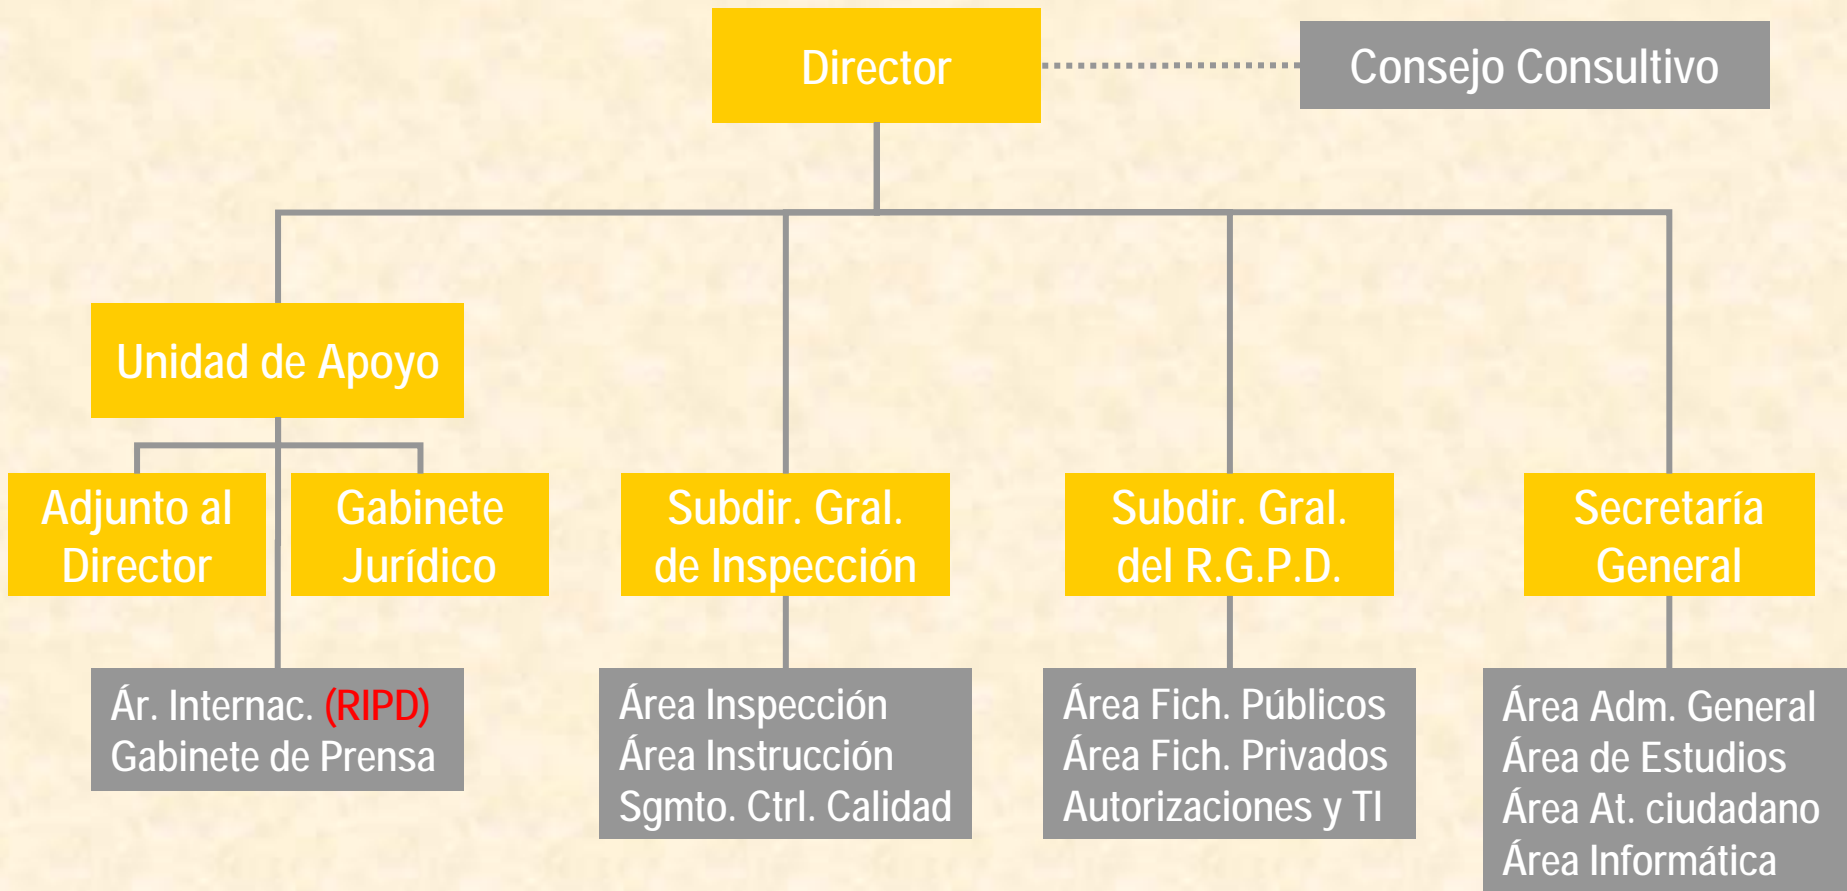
Director

Consejo Consultivo

Unidad de Apoyo

Adjunto al Director

Gabinete Jurídico

Subdir. Gral. de Inspección

Subdir. Gral. del R.G.P.D.

Secretaría General

Ár. Internac. (RIPD)
Gabinete de Prensa

Área Inspección
Área Instrucción
Sgmto. Ctrl. Calidad

Área Fich. Públicos
Área Fich. Privados
Autorizaciones y TI

Área Adm. General
Área de Estudios
Área At. ciudadano
Área Informática